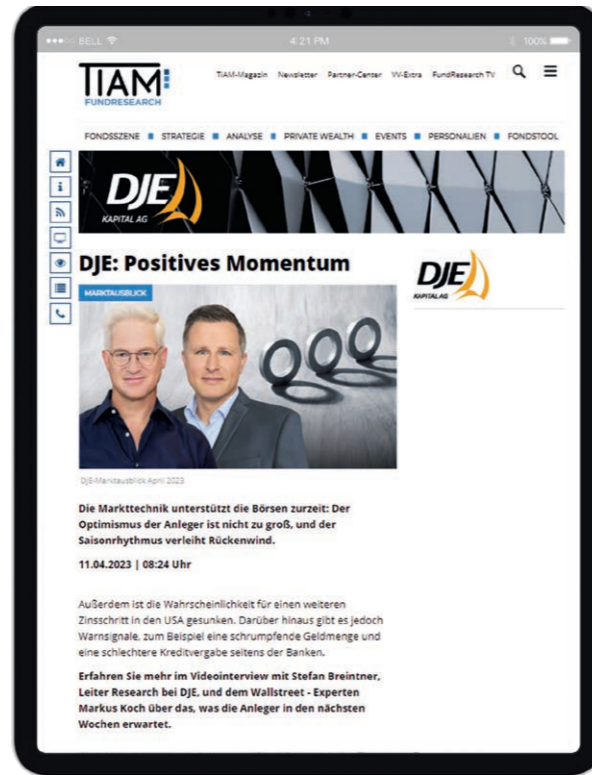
BELL 4:21 PM 100%

TiAM FUNDRESEARCH

TiAM-Magazin Newsletter Partner-Center VV-Extra FundResearch TV

FONDSSZENE STRATEGIE ANALYSE PRIVATE WEALTH EVENTS PERSONALIEN FONDSTOOL

DJE KAPITAL AG

DJE: Positives Momentum

MARKTAUSBLICK

DJE KAPITAL AG

DJE-Marktausblick April 2023

Die Markttechnik unterstützt die Börsen zurzeit: Der Optimismus der Anleger ist nicht zu groß, und der Saisonrhythmus verleiht Rückenwind.

11.04.2023 | 08:24 Uhr

Außerdem ist die Wahrscheinlichkeit für einen weiteren Zinsschritt in den USA gesunken. Darüber hinaus gibt es jedoch Warnsignale, zum Beispiel eine schrumpfende Geldmenge und eine schlechtere Kreditvergabe seitens der Banken.

Erfahren Sie mehr im Videointerview mit Stefan Breintner, Leiter Research bei DJE, und dem Wallstreet - Experten Markus Koch über das, was die Anleger in den nächsten Wochen erwartet.